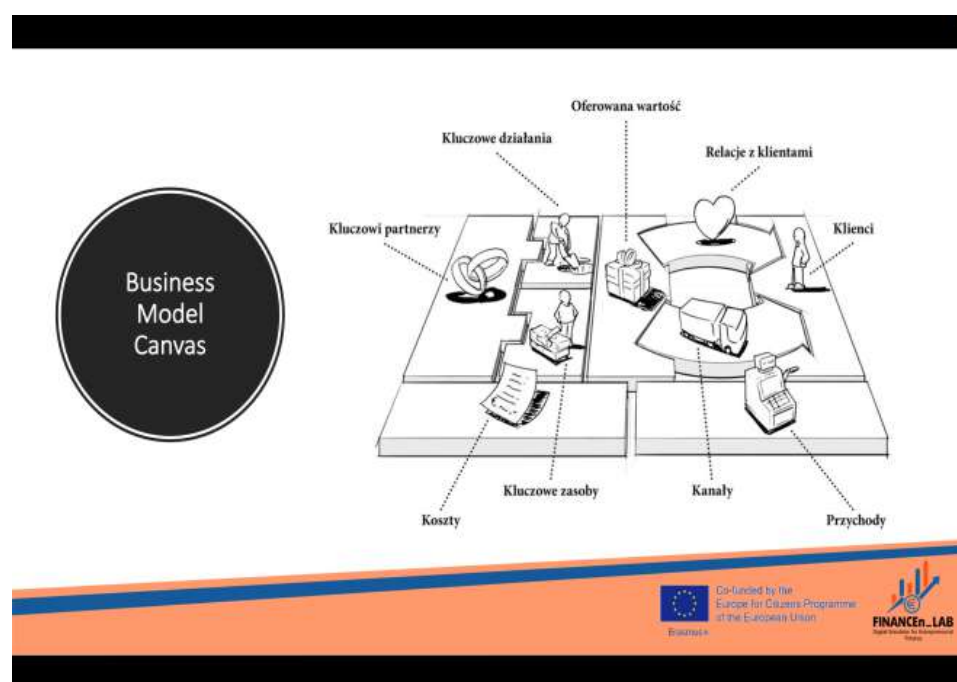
Business Model Canvas

Oferowana wartość

Kluczowe działania

Relacje z klientami

Kluczowi partnerzy

Klienci

Koszty

Kluczowe zasoby

Kanały

Przychody

Co-funded by the Europe for Citizens Programme of the European Union

Erasmus+

FINANCEn_LAB

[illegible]